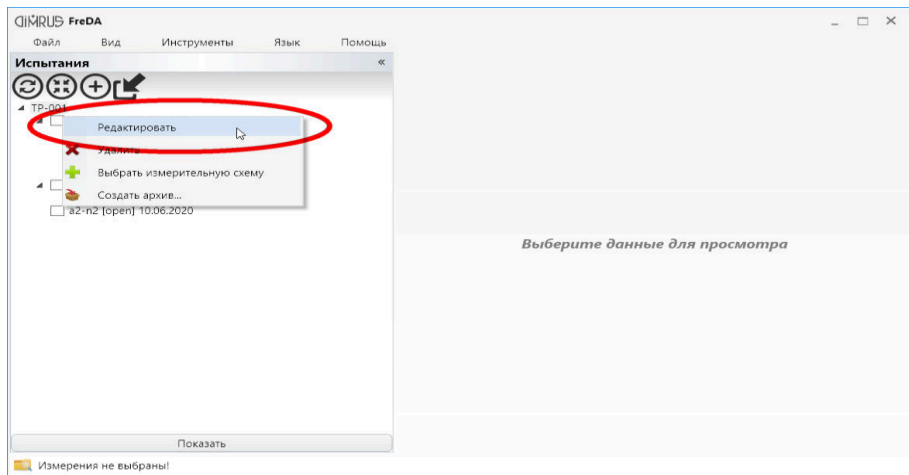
DIMRUS FreDA

Файл Вид Инструменты Язык Помощь

Испытания «

TP-001

Редактировать

Удалить

Выбрать измерительную схему

Создать архив...

a2-n2 [open] 10.06.2020

Выберите данные для просмотра

Показать

Измерения не выбраны!